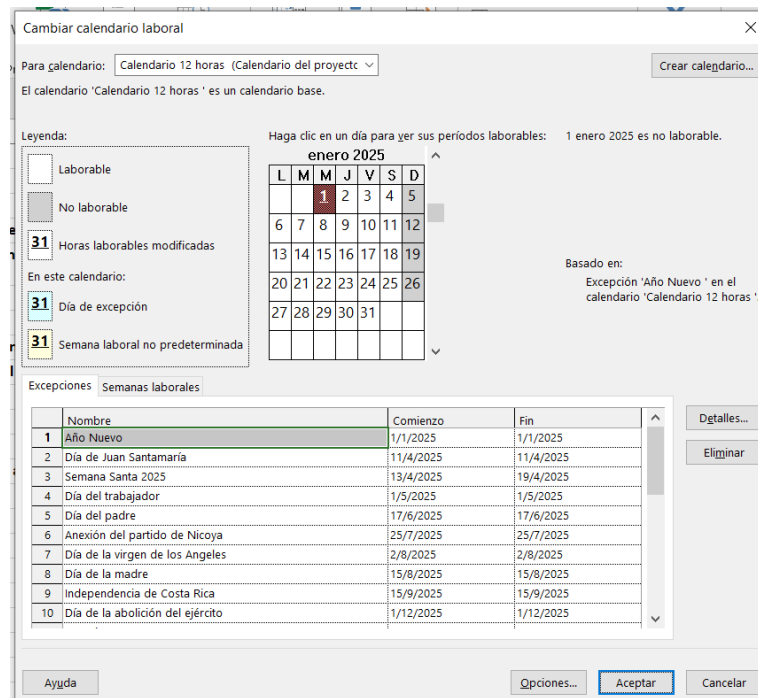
Cambiar calendario laboral

Para calendario: Calendario 12 horas (Calendario del proyecto

Crear calendario...

El calendario 'Calendario 12 horas ' es un calendario base.

Leyenda:

Laborable

No laborable

31 Horas laborables modificadas

En este calendario:

31 Día de excepción

31 Semana laboral no predeterminada

Haga clic en un día para ver sus períodos laborables:

enero 2025

| L | M | M | J | V | S | D |
|---|---|---|---|---|---|---|
| | | 1 | 2 | 3 | 4 | 5 |
| 6 | 7 | 8 | 9 | 10 | 11 | 12 |
| 13 | 14 | 15 | 16 | 17 | 18 | 19 |
| 20 | 21 | 22 | 23 | 24 | 25 | 26 |
| 27 | 28 | 29 | 30 | 31 | | |

1 enero 2025 es no laborable.

Basado en:

Excepción 'Año Nuevo ' en el calendario 'Calendario 12 horas '

Excepciones Semanas laborales

| | Nombre | Comienzo | Fin |
|---|---|---|---|
| 1 | Año Nuevo | 1/1/2025 | 1/1/2025 |
| 2 | Día de Juan Santamaría | 11/4/2025 | 11/4/2025 |
| 3 | Semana Santa 2025 | 13/4/2025 | 19/4/2025 |
| 4 | Día del trabajador | 1/5/2025 | 1/5/2025 |
| 5 | Día del padre | 17/6/2025 | 17/6/2025 |
| 6 | Anexión del partido de Nicoya | 25/7/2025 | 25/7/2025 |
| 7 | Día de la virgen de los Angeles | 2/8/2025 | 2/8/2025 |
| 8 | Día de la madre | 15/8/2025 | 15/8/2025 |
| 9 | Independencia de Costa Rica | 15/9/2025 | 15/9/2025 |
| 10 | Día de la abolición del ejército | 1/12/2025 | 1/12/2025 |

Detalles...

Eliminar

Ayuda

Opciones...

Aceptar

Cancelar